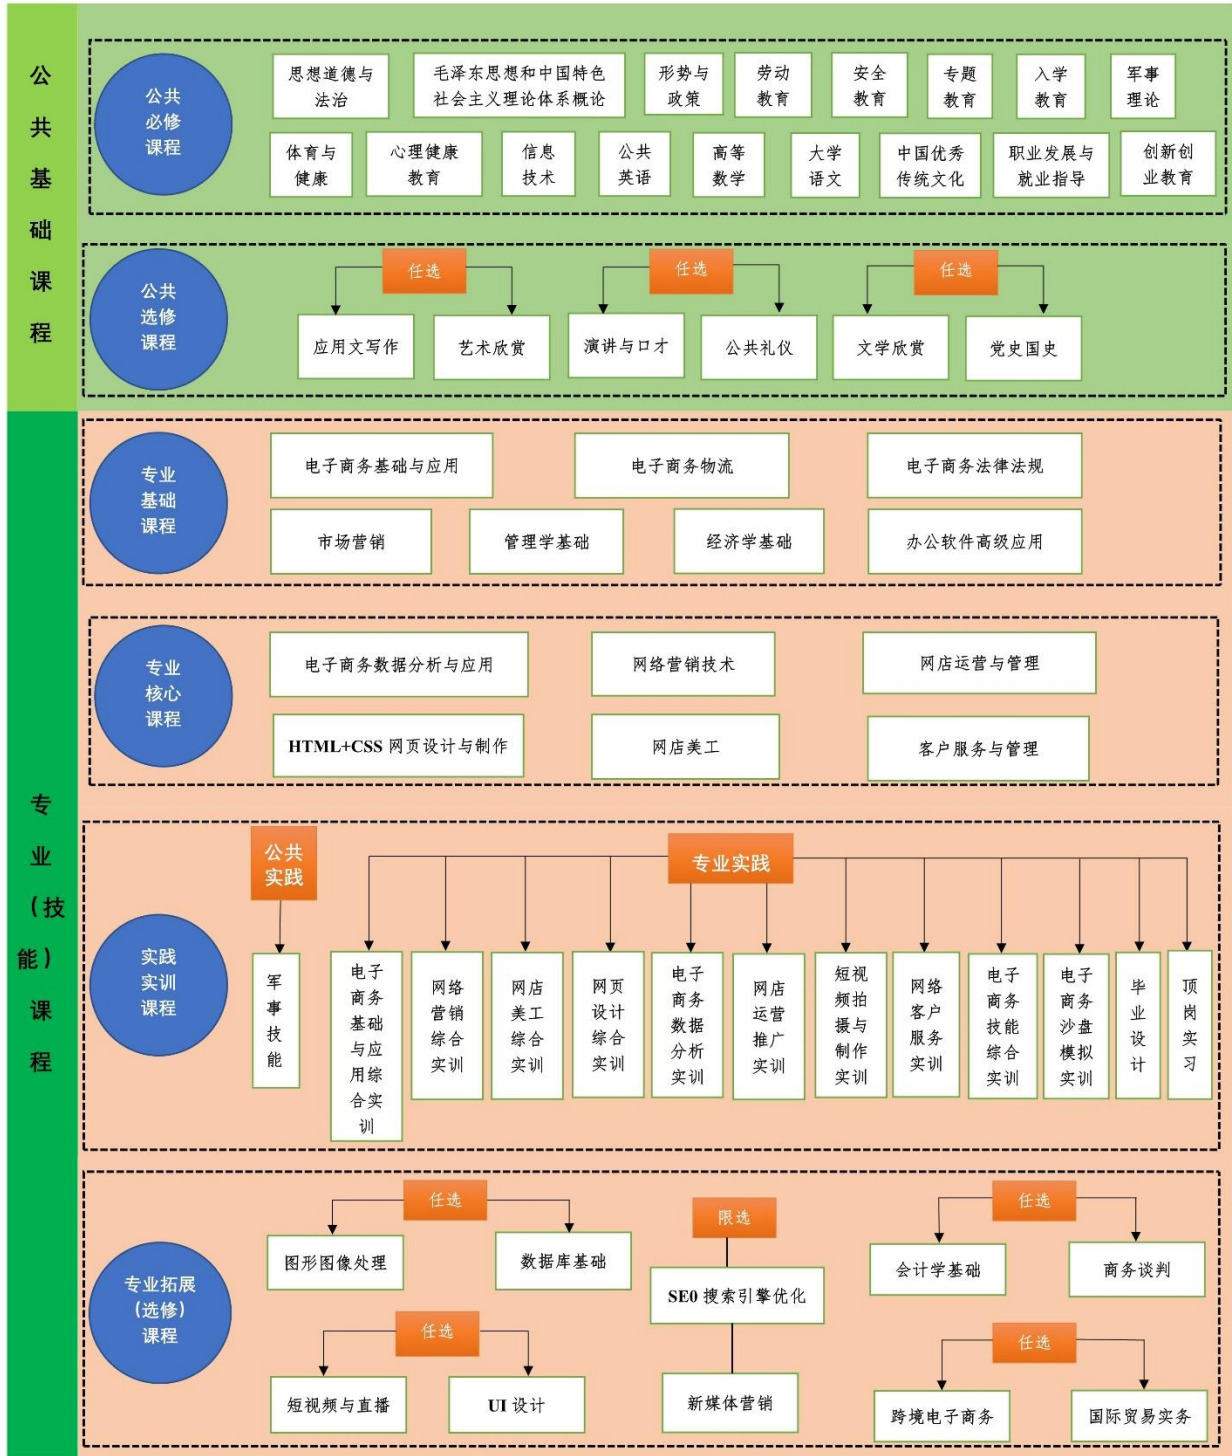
公共基础课程

公共必修课程

思想道德与法治
毛泽东思想和中国特色社会主义理论体系概论
形势与政策
劳动教育
安全教育
专题教育
入学教育
军事理论
体育与健康
心理健康教育
信息技术
公共英语
高等数学
大学语文
中国优秀传统文化
职业发展与就业指导
创新创业教育

公共选修课程

任选
应用文写作
艺术欣赏
任选
演讲与口才
公共礼仪
任选
文学欣赏
党史国史

专业（技能）课程

专业基础课程

电子商务基础与应用
电子商务物流
电子商务法律法规
市场营销
管理学基础
经济学基础
办公软件高级应用

专业核心课程

电子商务数据分析与应用
网络营销技术
网店运营与管理
HTML+CSS 网页设计与制作
网店美工
客户服务与管理

实践实训课程

公共实践
军事技能
专业实践
电子商务基础与应用综合实训
网络营销综合实训
网店美工综合实训
网页设计综合实训
电子商务数据分析实训
网店运营推广实训
短视频拍摄与制作实训
网络客户服务实训
电子商务技能综合实训
电子商务沙盘模拟实训
毕业设计
顶岗实习

专业拓展（选修）课程

任选
图形图像处理
数据库基础
任选
短视频与直播
UI 设计
限选
SE0 搜索引擎优化
新媒体营销
任选
会计学基础
商务谈判
任选
跨境电子商务
国际贸易实务